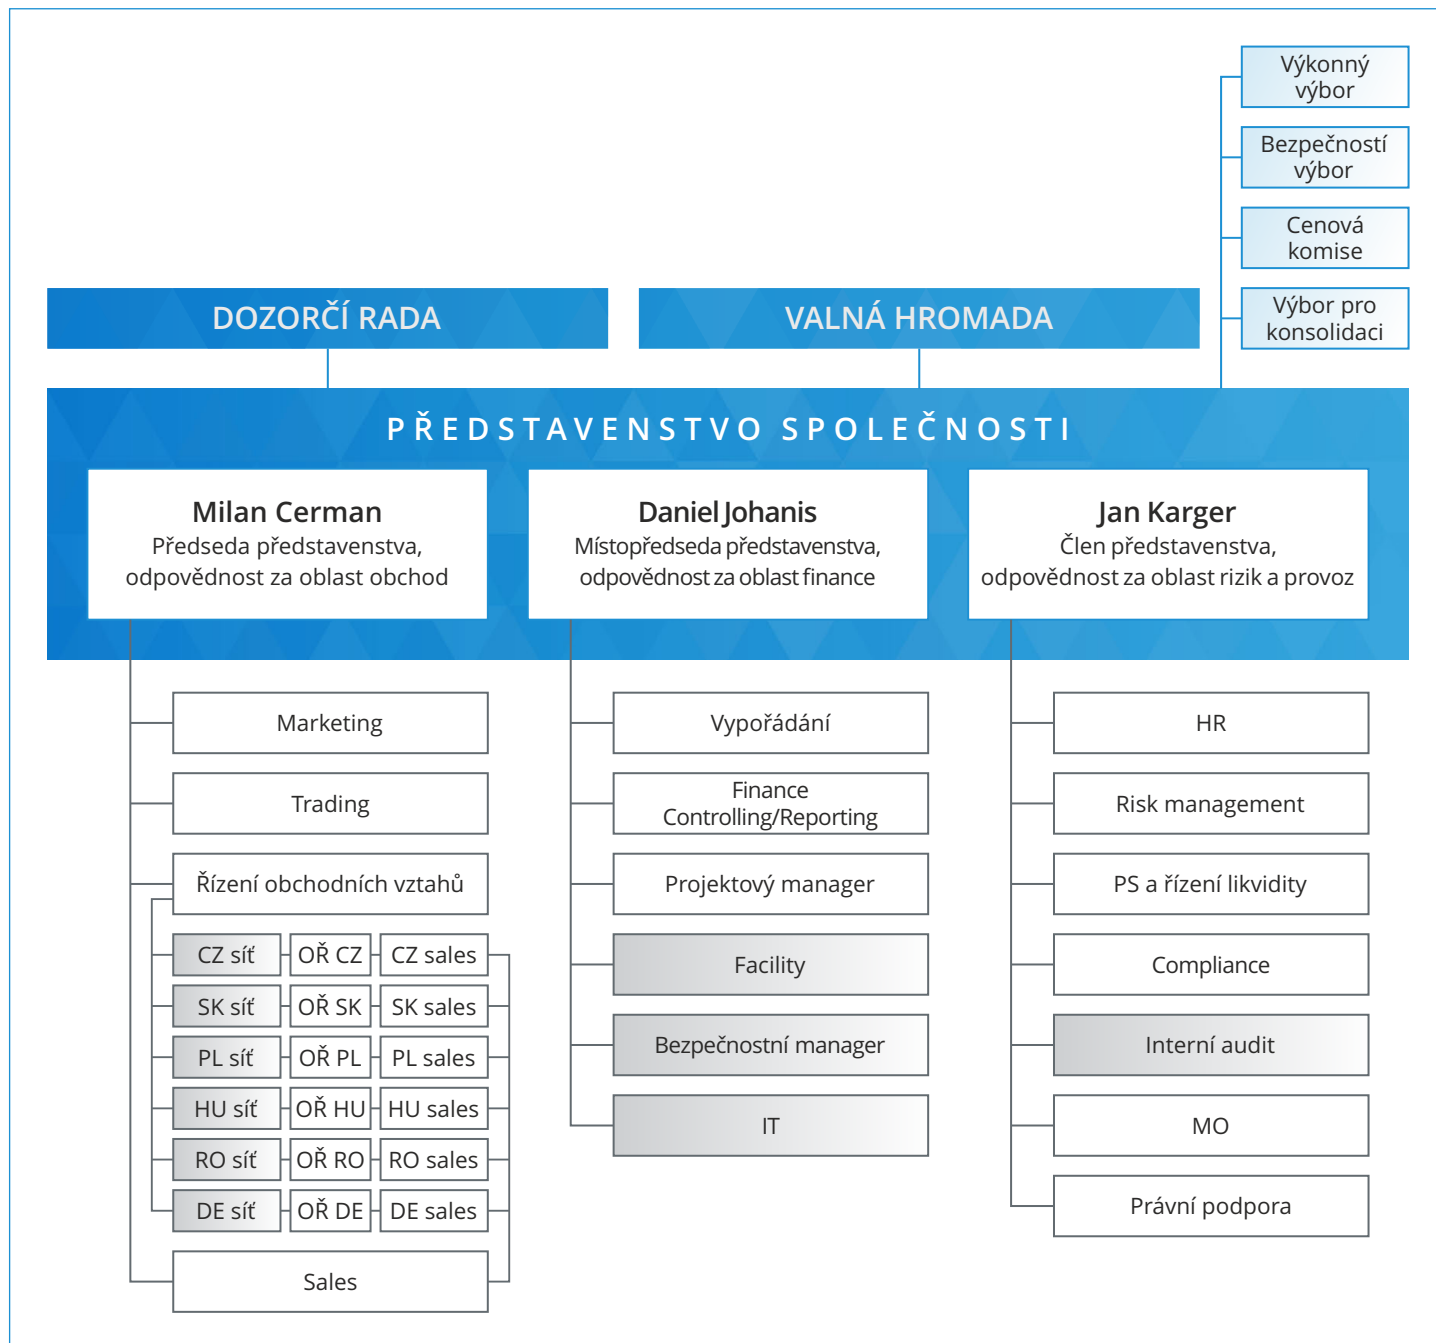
Výkonný výbor

Bezpečností výbor

Cenová komise

Výbor pro konsolidaci

DOZORČÍ RADA

VALNÁ HROMADA

PŘEDSTAVENSTVO SPOLEČNOSTI

Milan Cerman
Předseda představenstva, odpovědnost za oblast obchod

Daniel Johanis
Místopředseda představenstva, odpovědnost za oblast finance

Jan Karger
Člen představenstva, odpovědnost za oblast rizik a provoz

Marketing

Trading

Řízení obchodních vztahů

| CZ síť | OŘ CZ | CZ sales |
|---|---|---|
| SK síť | OŘ SK | SK sales |
| PL síť | OŘ PL | PL sales |
| HU síť | OŘ HU | HU sales |
| RO síť | OŘ RO | RO sales |
| DE síť | OŘ DE | DE sales |

Sales

Vypořádání

Finance Controlling/Reporting

Projektový manager

Facility

Bezpečnostní manager

IT

HR

Risk management

PS a řízení likvidity

Compliance

Interní audit

MO

Právní podpora